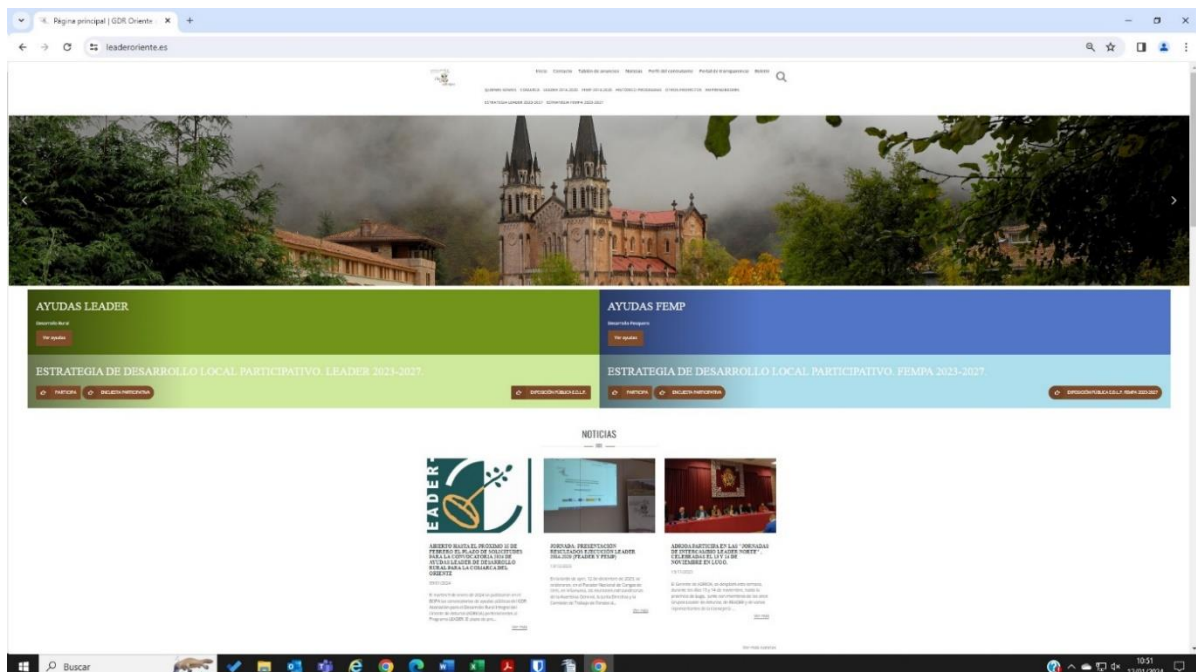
Página principal | GDR Oriente ×

leaderoriente.es

Inicio Contacto Tablón de anuncios Noticias Perfil del contratante Portal de transparencia Boletín

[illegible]

AYUDAS LEADER

Desarrollo Rural

Ver ayudas

AYUDAS FEMP

Desarrollo Pesquero

Ver ayudas

ESTRATEGIA DE DESARROLLO LOCAL PARTICIPATIVO. LEADER 2023-2027.

PARTICIPA ENCUESTA PARTICIPATIVA

EXPOSICIÓN PÚBLICA E.D.L.P.

ESTRATEGIA DE DESARROLLO LOCAL PARTICIPATIVO. FEMPA 2023-2027.

PARTICIPA ENCUESTA PARTICIPATIVA

EXPOSICIÓN PÚBLICA E.D.L.P. FEMPA 2023-2027

NOTICIAS

LEADER

ABIERTO HASTA EL PRÓXIMO 15 DE FEBRERO EL PLAZO DE SOLICITUDES PARA LA CONVOCATORIA 2024 DE AYUDAS LEADER DE DESARROLLO RURAL PARA LA COMARCA DEL ORIENTE

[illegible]

Ver más

JORNADA. PRESENTACIÓN RESULTADOS EJECUCIÓN LEADER 2014-2020 (FEADER Y FEMP)

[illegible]

Ver más

ADICOA PARTICIPA EN LAS "JORNADAS DE INTERCAMBIO LEADER NORTE", CELEBRADAS EL 13 Y 14 DE NOVIEMBRE EN LUGO.

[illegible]

Ver más

Ver más noticias

Buscar

10:51